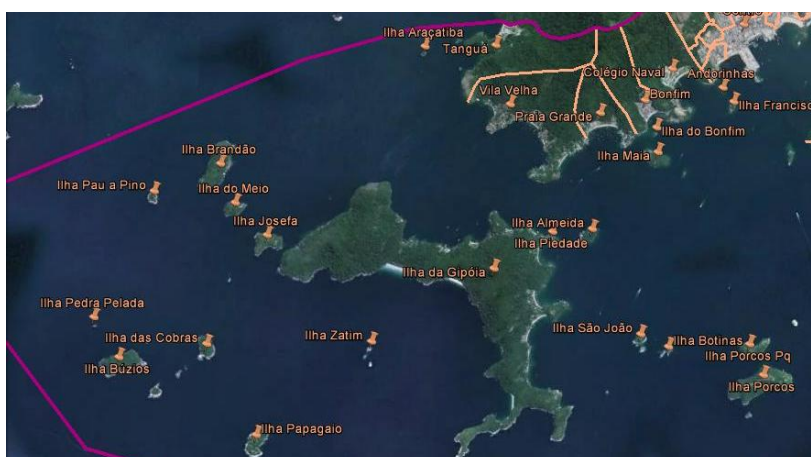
Ilha Araçatiba
Tanguá
Colégio Naval
Andorinhas
Vila Velha
Bonfim
Ilha Francisco
Praia Grande
Ilha do Bonfim
Ilha Maia
Ilha Brandão
Ilha Pau a Pino
Ilha do Meio
Ilha Josefa
Ilha Almeida
Ilha Piedade
Ilha da Gipóia
Ilha Pedra Pelada
Ilha das Cobras
Ilha Zatim
Ilha São João
Ilha Botinas
Ilha Porcos Pq
Ilha Búzios
Ilha Porcos
Ilha Papagaio